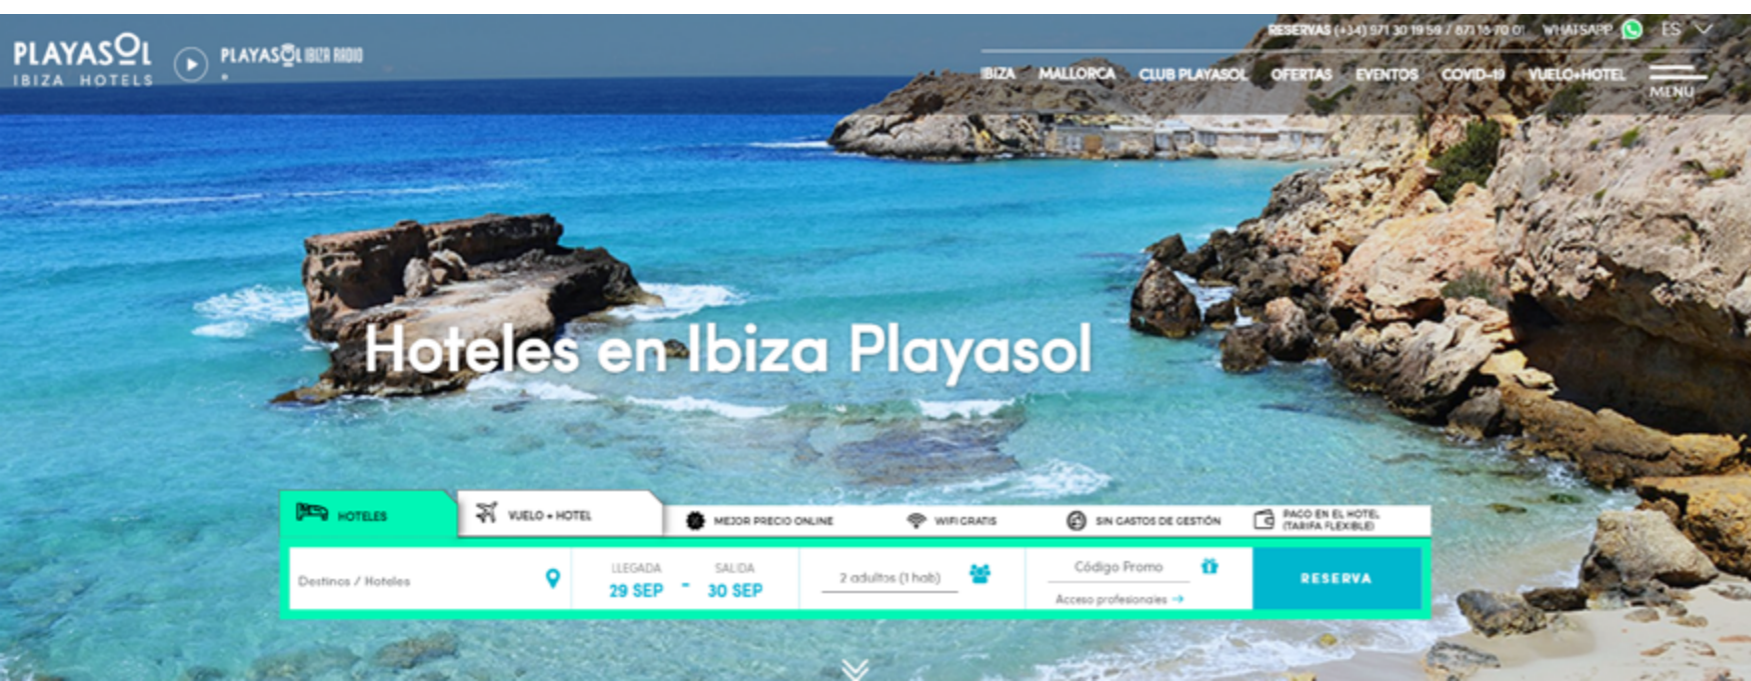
PLAYASOL IBIZA HOTELS

PLAYASOL IBIZA RADIO

RESERVAS (+34) 971 30 19 59 / 871 18 70 01 WHATSAPP ES

IBIZA MALLORCA CLUB PLAYASOL OFERTAS EVENTOS COVID-19 VUELO+HOTEL MENU

Hoteles en Ibiza Playasol

HOTELES

VUELO + HOTEL

MEJOR PRECIO ONLINE

WIFI GRATIS

SIN GASTOS DE GESTIÓN

PAGO EN EL HOTEL (TARIFA FLEXIBLE)

Destinos / Hoteles

LLEGADA 29 SEP - SALIDA 30 SEP

2 adultos (1 hab)

Código Promo

Acceso profesionales →

RESERVA